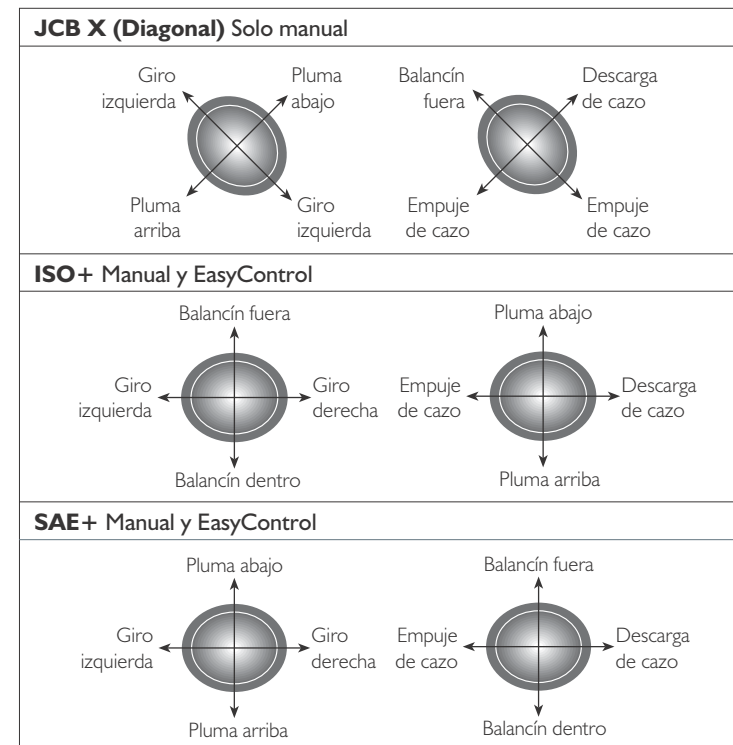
**JCB X (Diagonal)** Solo manual

Giro izquierda

Pluma abajo

Pluma arriba

Giro izquierda

Balancín fuera

Descarga de cazo

Empuje de cazo

Empuje de cazo

**ISO+** Manual y EasyControl

Balancín fuera

Giro izquierda

Giro derecha

Balancín dentro

Pluma abajo

Empuje de cazo

Descarga de cazo

Pluma arriba

**SAE+** Manual y EasyControl

Pluma abajo

Giro izquierda

Giro derecha

Pluma arriba

Balancín fuera

Empuje de cazo

Descarga de cazo

Balancín dentro